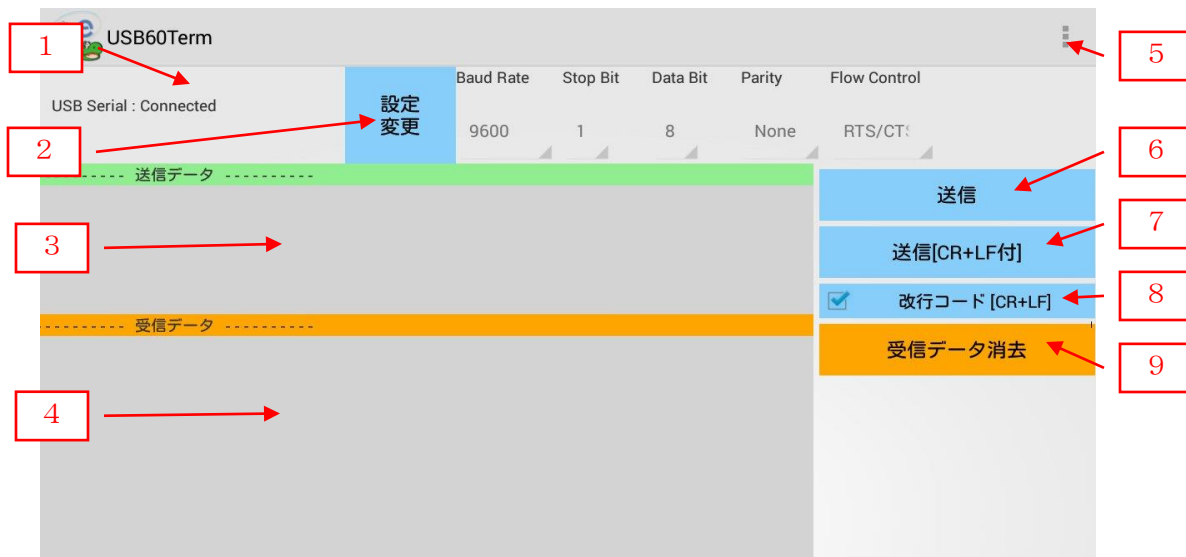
1

USB60Term

5

USB Serial : Connected

設定変更

2

Baud Rate
9600

Stop Bit
1

Data Bit
8

Parity
None

Flow Control
RTS/CTS

6

---------- 送信データ ----------

送信

3

7

送信[CR+LF付]

8

改行コード [CR+LF]

---------- 受信データ ----------

受信データ消去

9

4